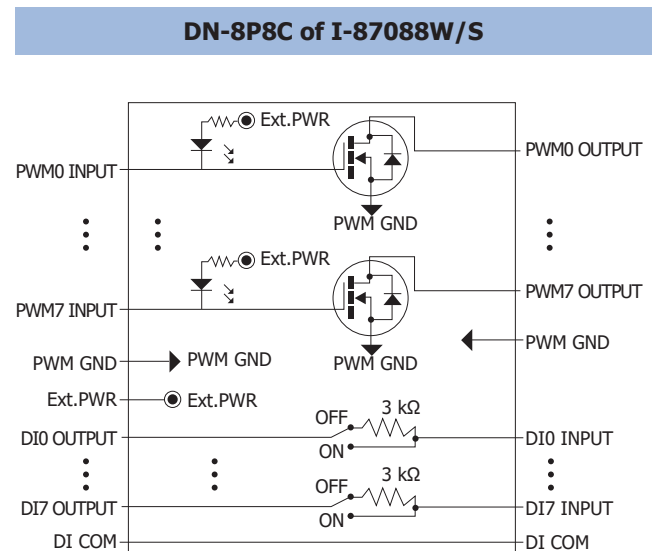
DN-8P8C of I-87088W/S

Ext.PWR

PWM0 INPUT

PWM0 OUTPUT

PWM GND

Ext.PWR

PWM7 INPUT

PWM7 OUTPUT

PWM GND

PWM GND

PWM GND

PWM GND

Ext.PWR

Ext.PWR

OFF

3 kΩ

DI0 OUTPUT

ON

DI0 INPUT

OFF

3 kΩ

DI7 OUTPUT

ON

DI7 INPUT

DI COM

DI COM